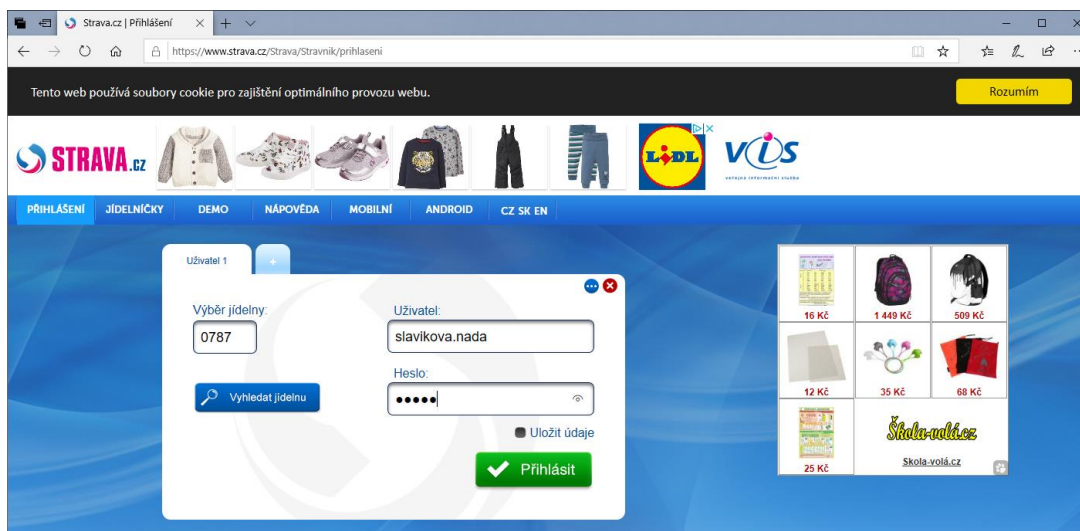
Strava.cz | Přihlášení × + ∨

https://www.strava.cz/Strava/Stravnik/prihlaseni

Tento web používá soubory cookie pro zajištění optimálního provozu webu.

Rozumím

STRAVA.cz

LIDL

VIS

veřejná informační služba

PŘIHLÁŠENÍ JÍDELNÍČKY DEMO NÁPOVĚDA MOBILNÍ ANDROID CZ SK EN

Uživatel 1 +

Výběr jídelny:

0787

Vyhledat jídelnu

Uživatel:

slavikova.nada

Heslo:

•••••

Uložit údaje

Přihlásit

16 Kč 1 449 Kč 509 Kč

12 Kč 35 Kč 68 Kč

25 Kč

Škola-volá.cz

Skola-volá.cz